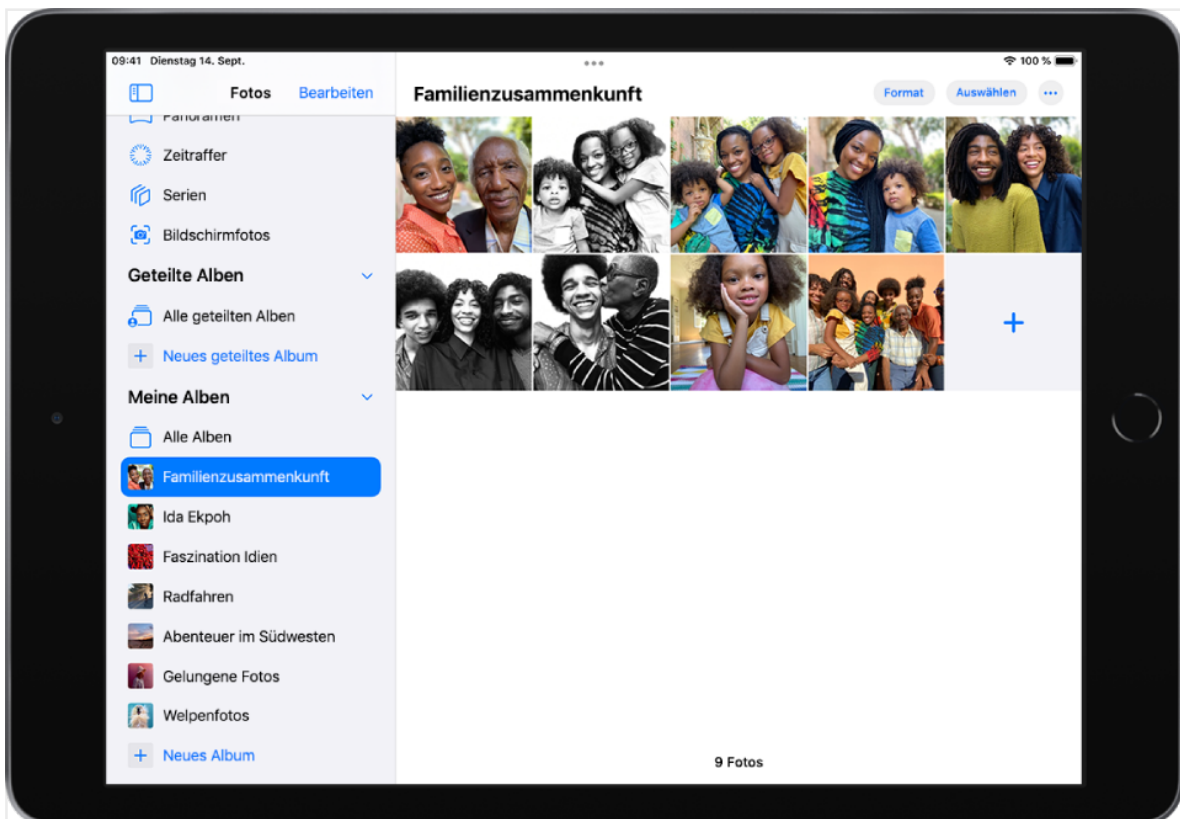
09:41 Dienstag 14. Sept.

100 %

Fotos

Bearbeiten

Panoramen

Zeitraffer

Serien

Bildschirmfotos

Geteilte Alben

Alle geteilten Alben

Neues geteiltes Album

Meine Alben

Alle Alben

Familienzusammenkunft

Ida Ekpoh

Faszination Idien

Radfahren

Abenteuer im Südwesten

Gelungene Fotos

Welpenfotos

Neues Album

Familienzusammenkunft

Format

Auswählen

+

9 Fotos